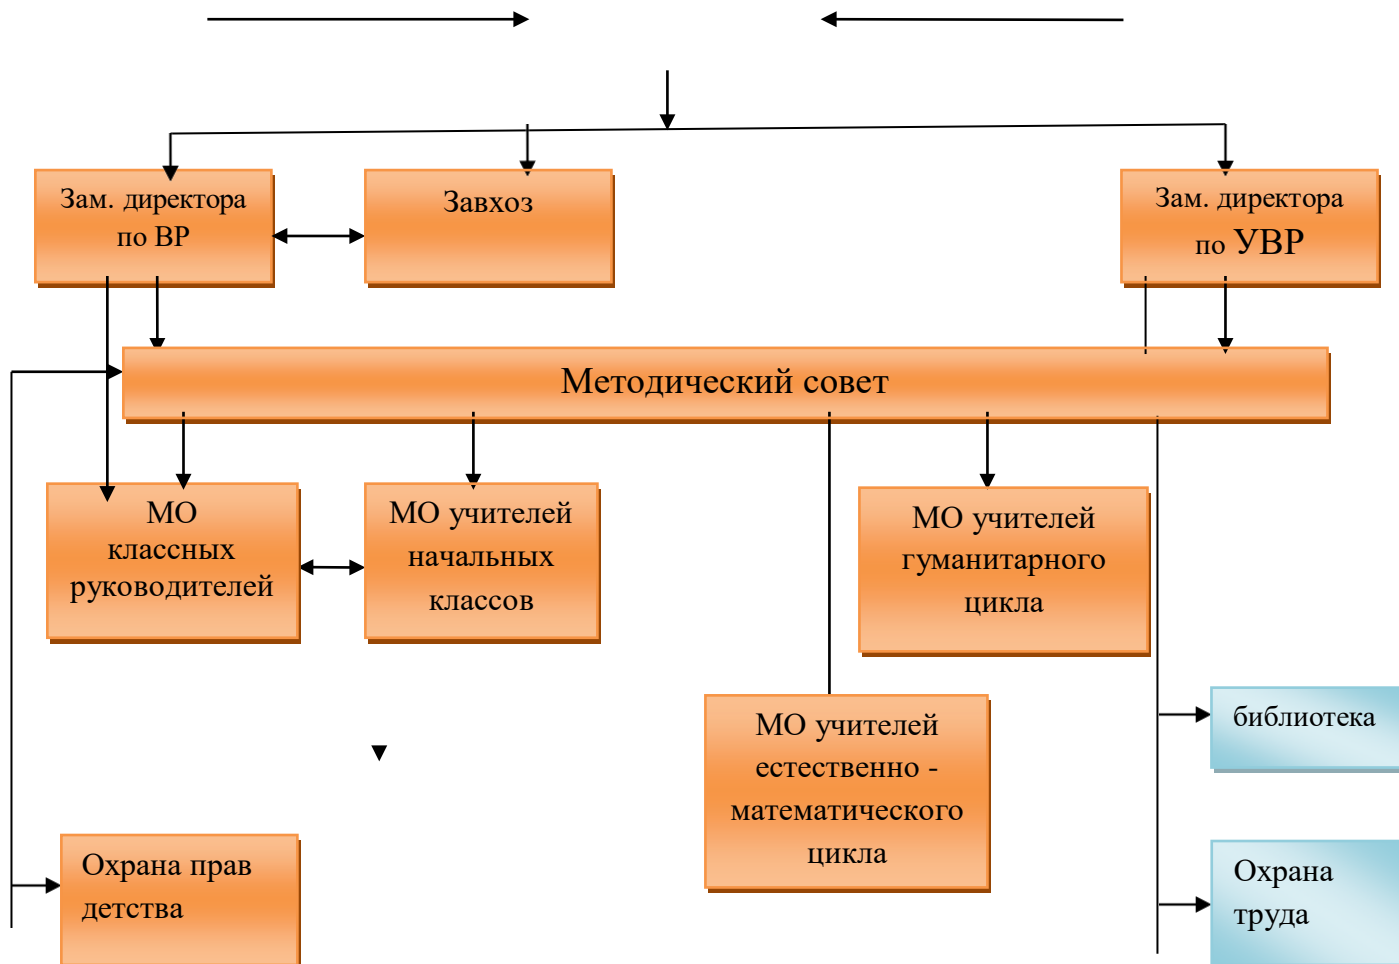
Зам. директора по ВР

Завхоз

Зам. директора по УВР

Методический совет

МО классных руководителей

МО учителей начальных классов

МО учителей гуманитарного цикла

МО учителей естественно - математического цикла

библиотека

Охрана прав детства

Охрана труда